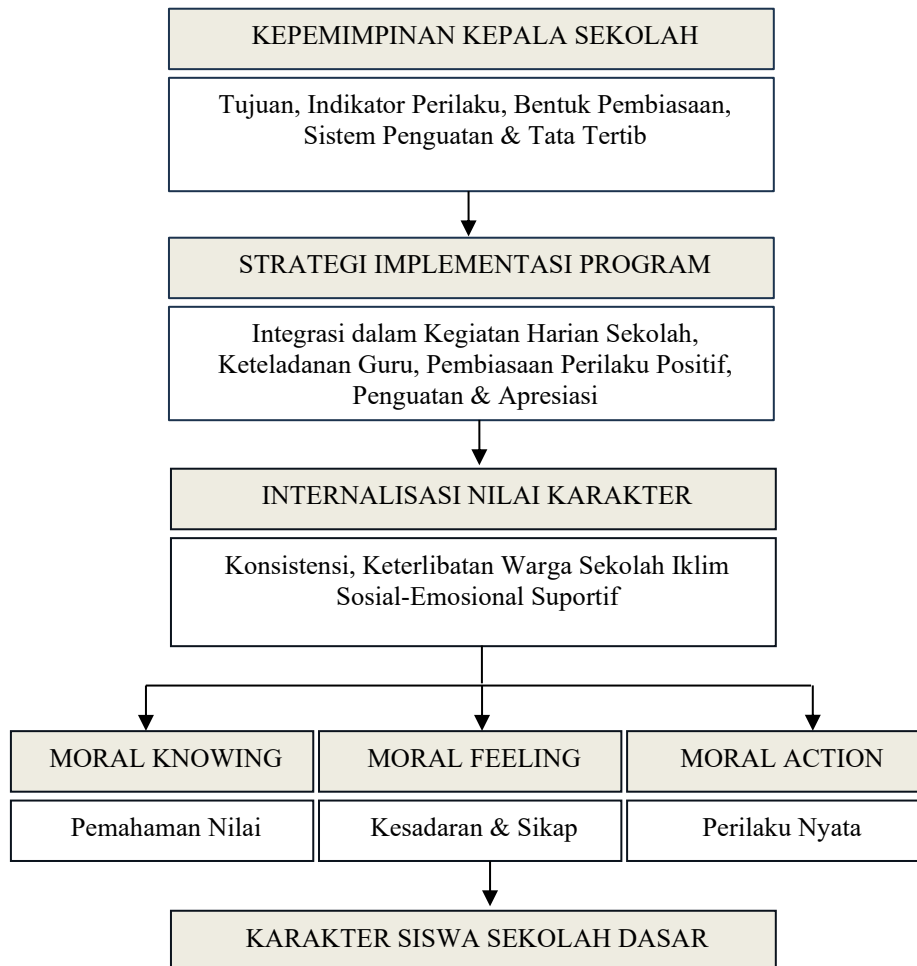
KEPEMIMPINAN KEPALA SEKOLAH

Tujuan, Indikator Perilaku, Bentuk Pembiasaan, Sistem Penguatan & Tata Tertib

STRATEGI IMPLEMENTASI PROGRAM

Integrasi dalam Kegiatan Harian Sekolah, Keteladanan Guru, Pembiasaan Perilaku Positif, Penguatan & Apresiasi

INTERNALISASI NILAI KARAKTER

Konsistensi, Keterlibatan Warga Sekolah Iklim Sosial-Emosional Suportif

MORAL KNOWING

Pemahaman Nilai

MORAL FEELING

Kesadaran & Sikap

MORAL ACTION

Perilaku Nyata

KARAKTER SISWA SEKOLAH DASAR